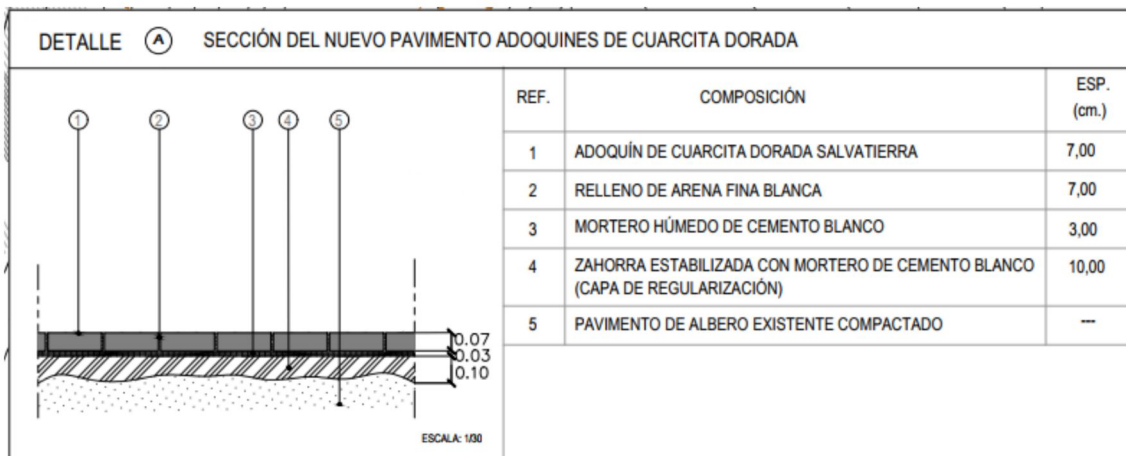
DETALLE Ⓐ SECCIÓN DEL NUEVO PAVIMENTO ADOQUINES DE CUARCITA DORADA

1 2 3 4 5

0.07
0.03
0.10

ESCALA: 1/30

| REF. | COMPOSICIÓN | ESP. (cm.) |
|---|---|---|
| 1 | ADOQUÍN DE CUARCITA DORADA SALVATIERRA | 7,00 |
| 2 | RELLENO DE ARENA FINA BLANCA | 7,00 |
| 3 | MORTERO HÚMEDO DE CEMENTO BLANCO | 3,00 |
| 4 | ZAHORRA ESTABILIZADA CON MORTERO DE CEMENTO BLANCO (CAPA DE REGULARIZACIÓN) | 10,00 |
| 5 | PAVIMENTO DE ALBERO EXISTENTE COMPACTADO | --- |